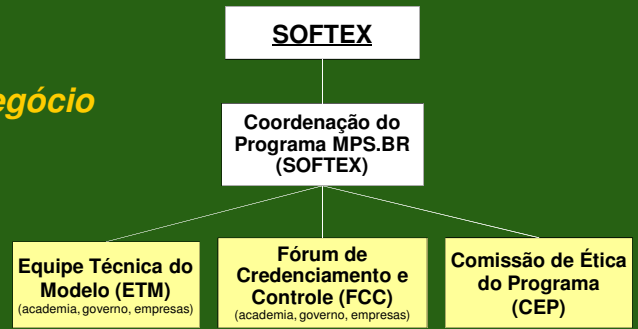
egócio

SOFTEX

Coordenação do Programa MPS.BR (SOFTEX)

Equipe Técnica do Modelo (ETM)
(academia, governo, empresas)

Fórum de Credenciamento e Controle (FCC)
(academia, governo, empresas)

Comissão de Ética do Programa (CEP)